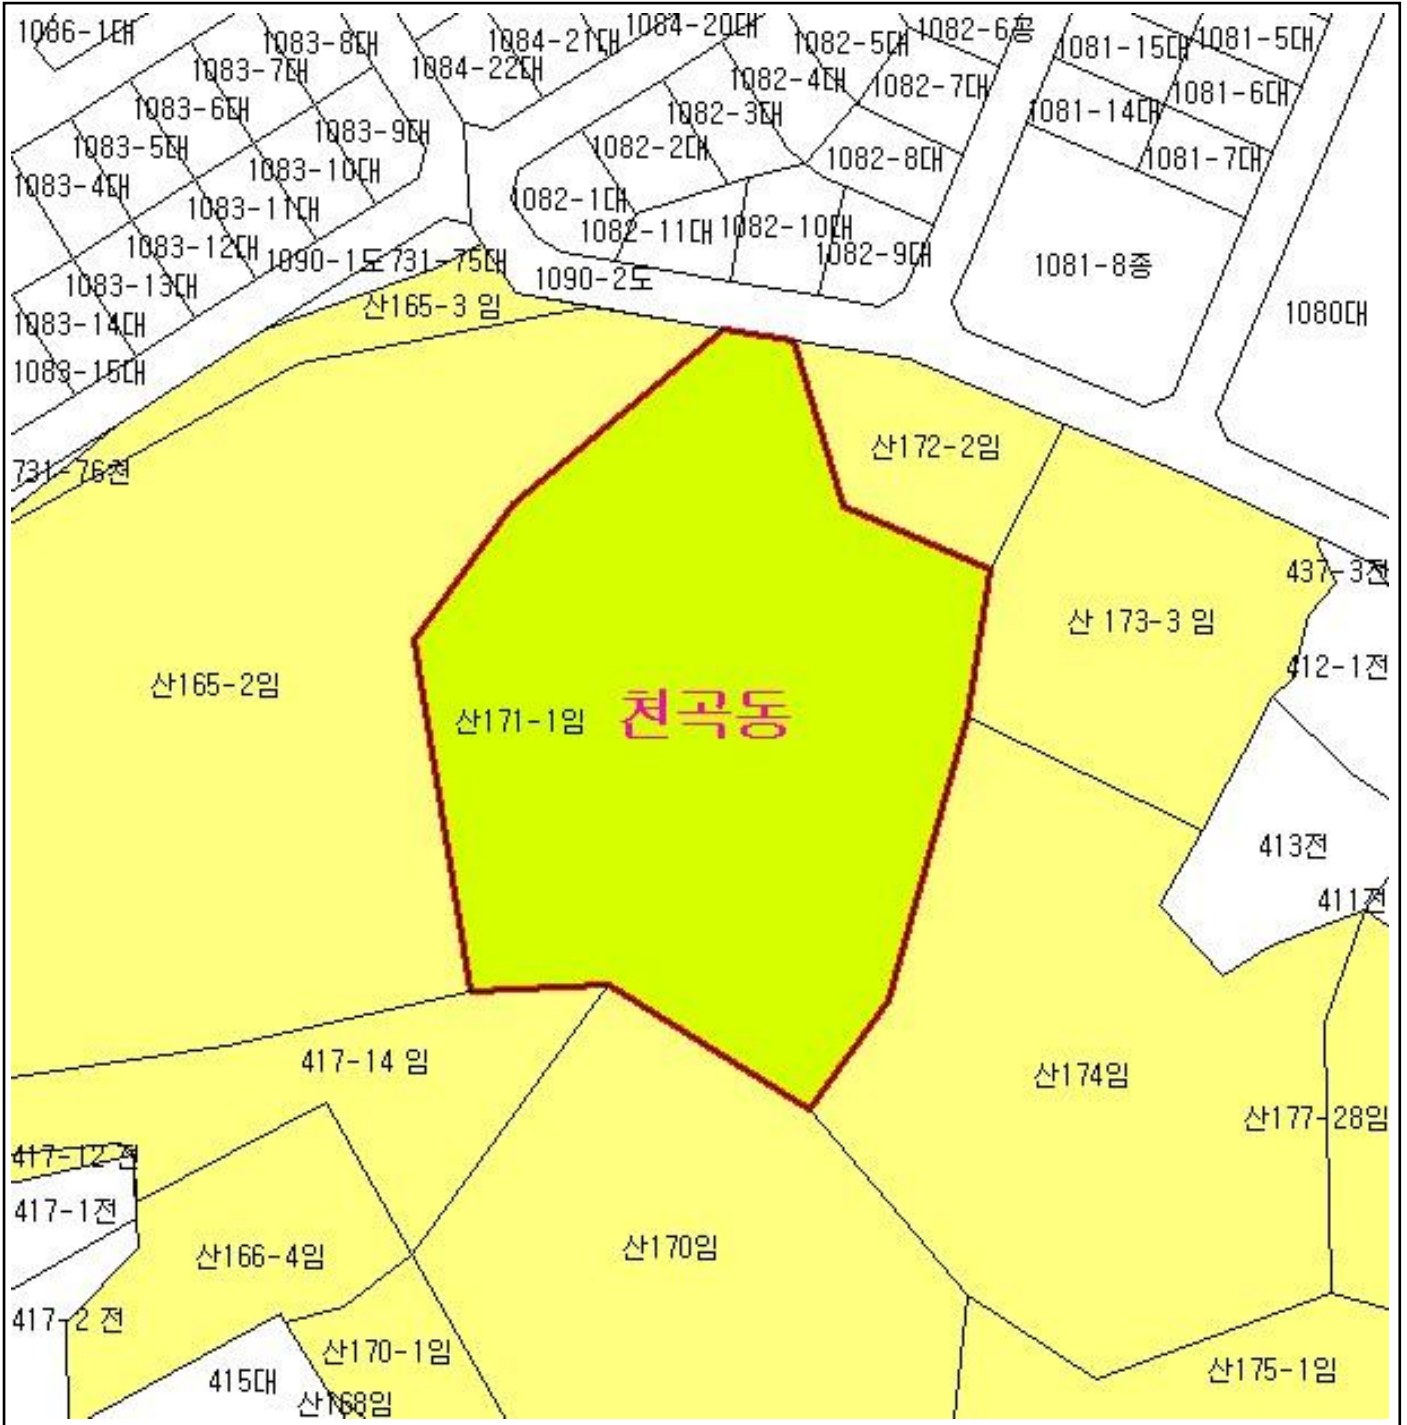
1086-1대
1083-8대
1084-21대
1084-20대
1082-5대
1082-6종
1081-15대
1081-5대
1083-7대
1084-22대
1082-4대
1082-7대
1081-6대
1083-6대
1082-3대
1081-14대
1083-9대
1083-5대
1082-2대
1082-8대
1081-7대
1083-4대
1083-10대
1082-1대
1083-11대
1082-11대
1082-10대
1083-12대
1090-1도
731-75대
1082-9대
1081-8종
1083-13대
1090-2도
1083-14대
산165-3 임
1080대
1083-15대
산172-2임
731-76전
437-3전
산 173-3 임
412-1전
산165-2임
산171-1임
천곡동
413전
411전
417-14 임
산174임
산177-28임
417-12 전
417-1전
산166-4임
산170임
417-2 전
산170-1임
415대
산168임
산175-1임